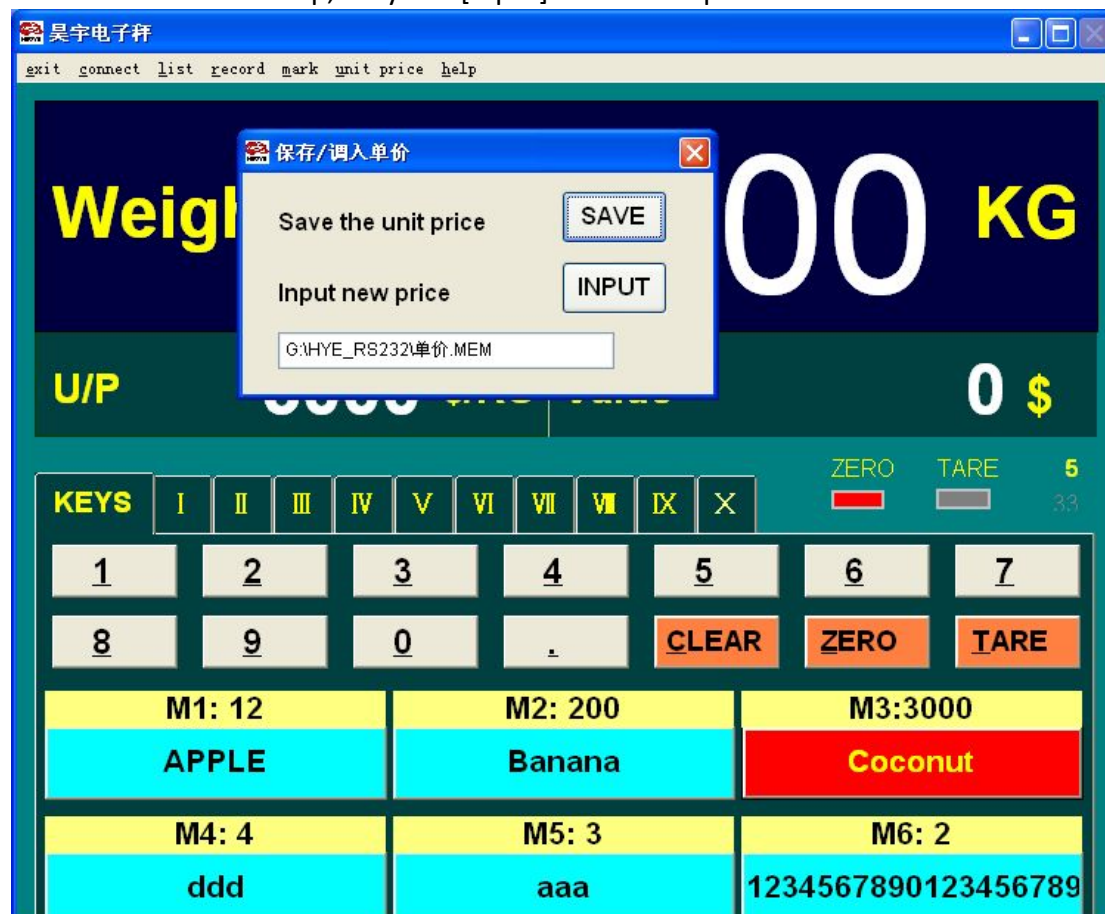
昊宇电子秤

exit connect list record mark unit price help

Weig

00 KG

保存/调入单价

Save the unit price SAVE

Input new price INPUT

G:\HYE_RS232\单价.MEM

U/P

0 $

ZERO TARE 5

33

KEYS I II III IV V VI VII VIII IX X

1 2 3 4 5 6 7

8 9 0 . CLEAR ZERO TARE

M1: 12
APPLE

M2: 200
Banana

M3:3000
Coconut

M4: 4
ddd

M5: 3
aaa

M6: 2
123456789012345678